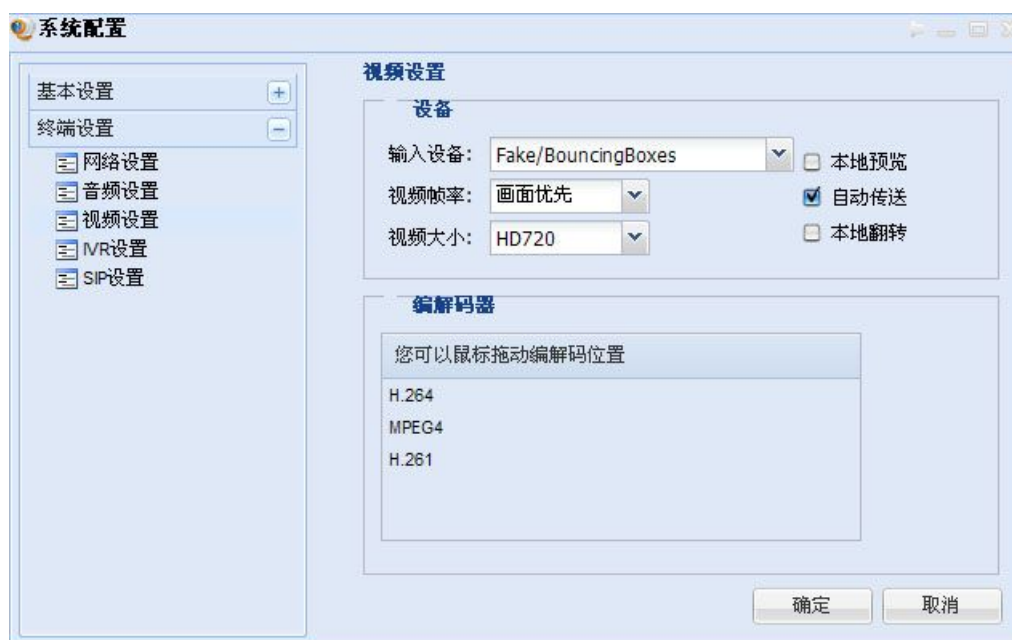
系统配置

基本设置 +
终端设置 −
网络设置
音频设置
视频设置
IVR设置
SIP设置

视频设置

设备
输入设备: Fake/BouncingBoxes
视频帧率: 画面优先
视频大小: HD720
本地预览
自动传送
本地翻转

编解码器
您可以鼠标拖动编解码位置
H.264
MPEG4
H.261

确定
取消